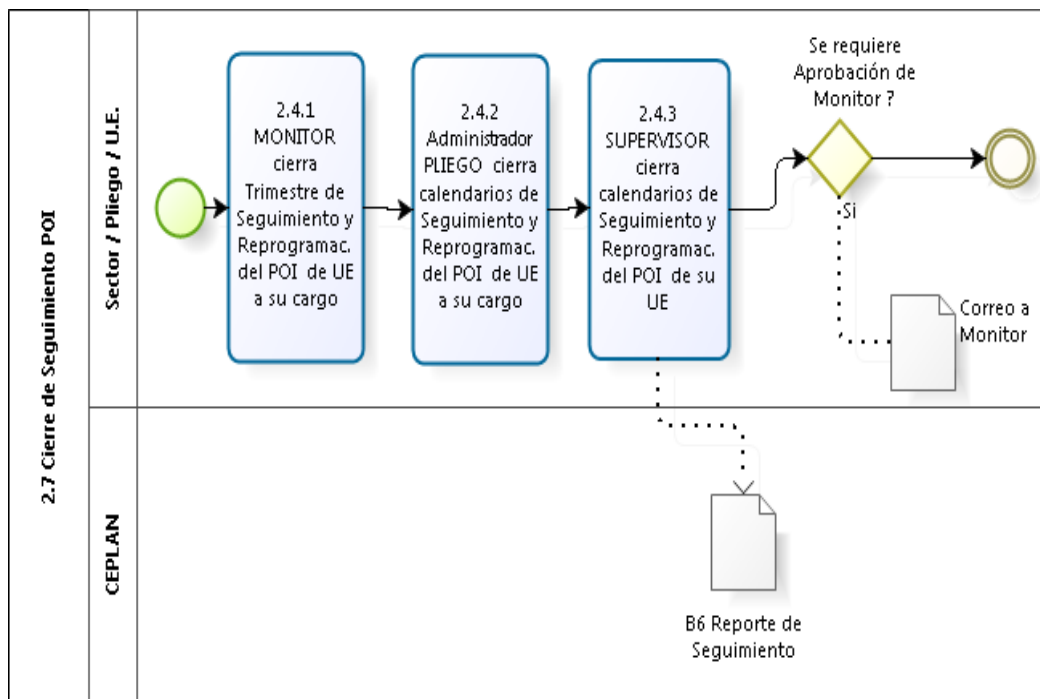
2.7 Cierre de Seguimiento POI

Sector / Pliego / U.E.

2.4.1 MONITOR cierra Trimestre de Seguimiento y Reprogramac. del POI de UE a su cargo

2.4.2 Administrador PLIEGO cierra calendarios de Seguimiento y Reprogramac. del POI de UE a su cargo

2.4.3 SUPERVISOR cierra calendarios de Seguimiento y Reprogramac. del POI de su UE

Se requiere Aprobación de Monitor ?

Si

Correo a Monitor

CEPLAN

B6 Reporte de Seguimiento